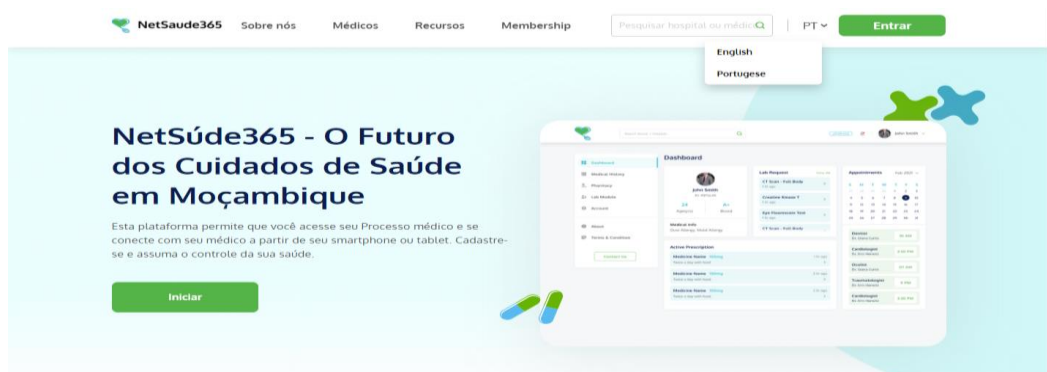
NetSaude365 Sobre nós Médicos Recursos Membership

Pesquisar hospital ou médico

PT

Entrar

English

Portugese

NetSúde365 - O Futuro dos Cuidados de Saúde em Moçambique

Esta plataforma permite que você acesse seu Processo médico e se conecte com seu médico a partir de seu smartphone ou tablet. Cadastre-se e assuma o controle da sua saúde.

Iniciar

Dashboard

Dashboard

Medical History

Pharmacy

Lab Module

Account

About

Terms & Condition

John Smith

Lab Request

CT Scan - Full Body

Creatine Kinase T

Eye Fluorescein Test

CT Scan - Full Body

Appointments

Medical Info

Active Prescription

Medicine Name

Medicine Name

Medicine Name

Dentist

Cardiologist

Dentist

Traumatologist

Cardiologist

John Smith

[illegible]